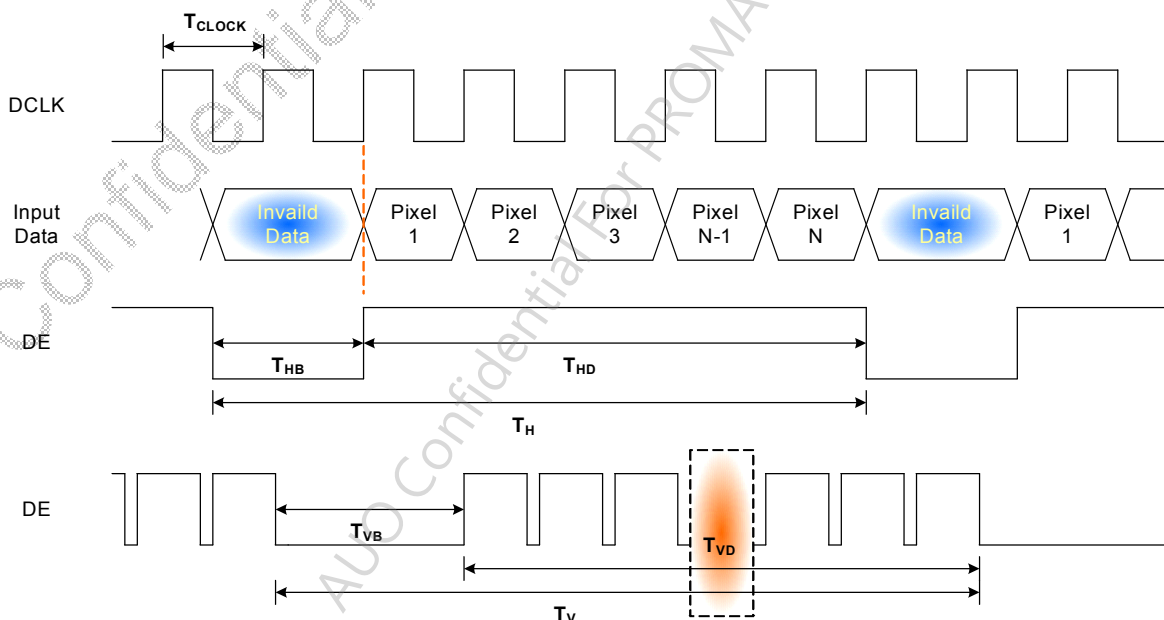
$T_{CLOCK}$

DCLK

Input Data

Invaild Data

Pixel 1

Pixel 2

Pixel 3

Pixel N-1

Pixel N

Invaild Data

Pixel 1

DE

$T_{HB}$

$T_{HD}$

$T_{H}$

DE

$T_{VB}$

$T_{VD}$

$T_{V}$

AUO Confidential For PROMA

Confidential